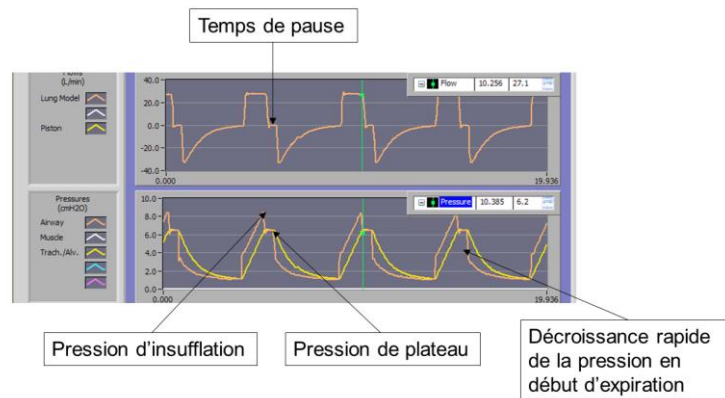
Temps de pause

Flows (L/min)

Lung Model

Piston

40.0
20.0
0.0
-20.0
-40.0
0.000
19.936

Flow 10.256 27.1

Pressures (cmH2O)

Airway

Muscle

Trach./Alv.

10.0
8.0
6.0
4.0
2.0
0.0
0.000
19.936

Pressure 10.385 6.2

Pression d'insufflation

Pression de plateau

Décroissance rapide de la pression en début d'expiration